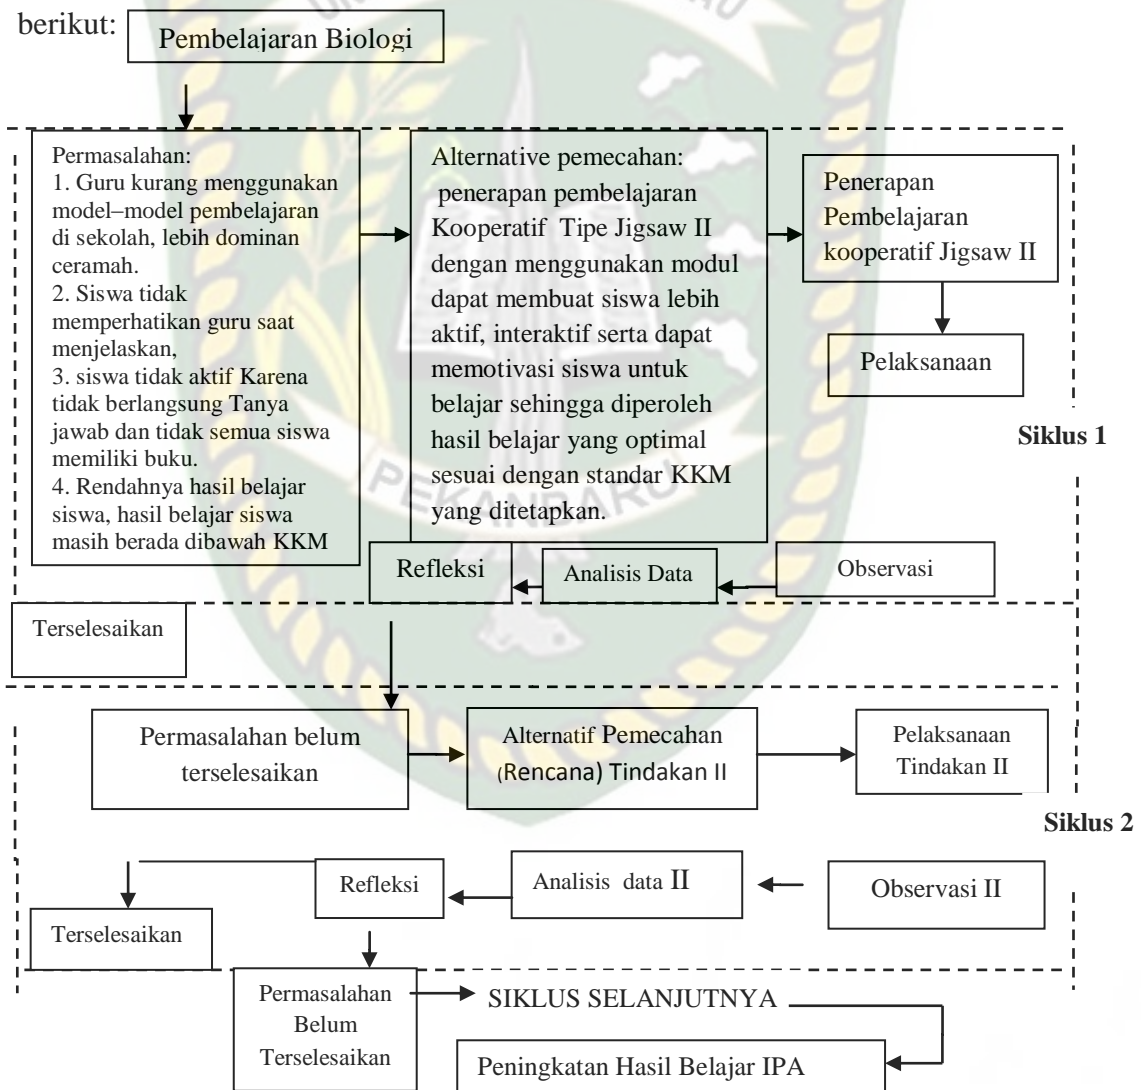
berikut:

Pembelajaran Biologi

Permasalahan:
1. Guru kurang menggunakan model–model pembelajaran di sekolah, lebih dominan ceramah.
2. Siswa tidak memperhatikan guru saat menjelaskan,
3. siswa tidak aktif Karena tidak berlangsung Tanya jawab dan tidak semua siswa memiliki buku.
4. Rendahnya hasil belajar siswa, hasil belajar siswa masih berada dibawah KKM

Alternative pemecahan: penerapan pembelajaran Kooperatif Tipe Jigsaw II dengan menggunakan modul dapat membuat siswa lebih aktif, interaktif serta dapat memotivasi siswa untuk belajar sehingga diperoleh hasil belajar yang optimal sesuai dengan standar KKM yang ditetapkan.

Penerapan Pembelajaran kooperatif Jigsaw II

Pelaksanaan

Siklus 1

Refleksi

Analisis Data

Observasi

Terselesaikan

Permasalahan belum terselesaikan

Alternatif Pemecahan (Rencana) Tindakan II

Pelaksanaan Tindakan II

Siklus 2

Refleksi

Analisis data II

Observasi II

Terselesaikan

Permasalahan Belum Terselesaikan

SIKLUS SELANJUTNYA

Peningkatan Hasil Belajar IPA